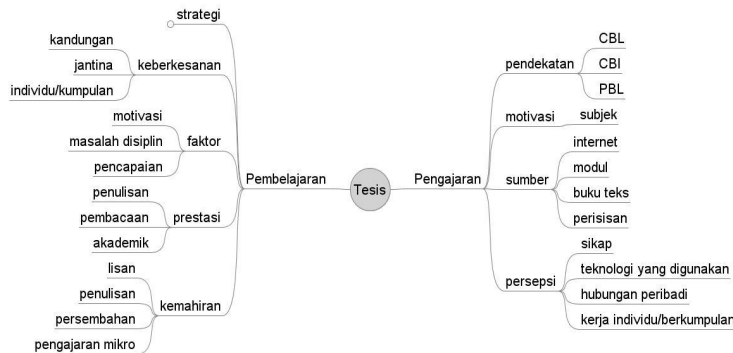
Tesis

Pembelajaran

strategi

keberkesanan
kandungan
jantina
individu/kumpulan

faktor
motivasi
masalah disiplin
pencapaian

prestasi
penulisan
pembacaan
akademik

kemahiran
lisan
penulisan
persembahan
pengajaran mikro

Pengajaran

pendekatan
CBL
CBI
PBL

motivasi
subjek

sumber
internet
modul
buku teks
perisisan

persepsi
sikap
teknologi yang digunakan
hubungan peribadi
kerja individu/berkumpulan